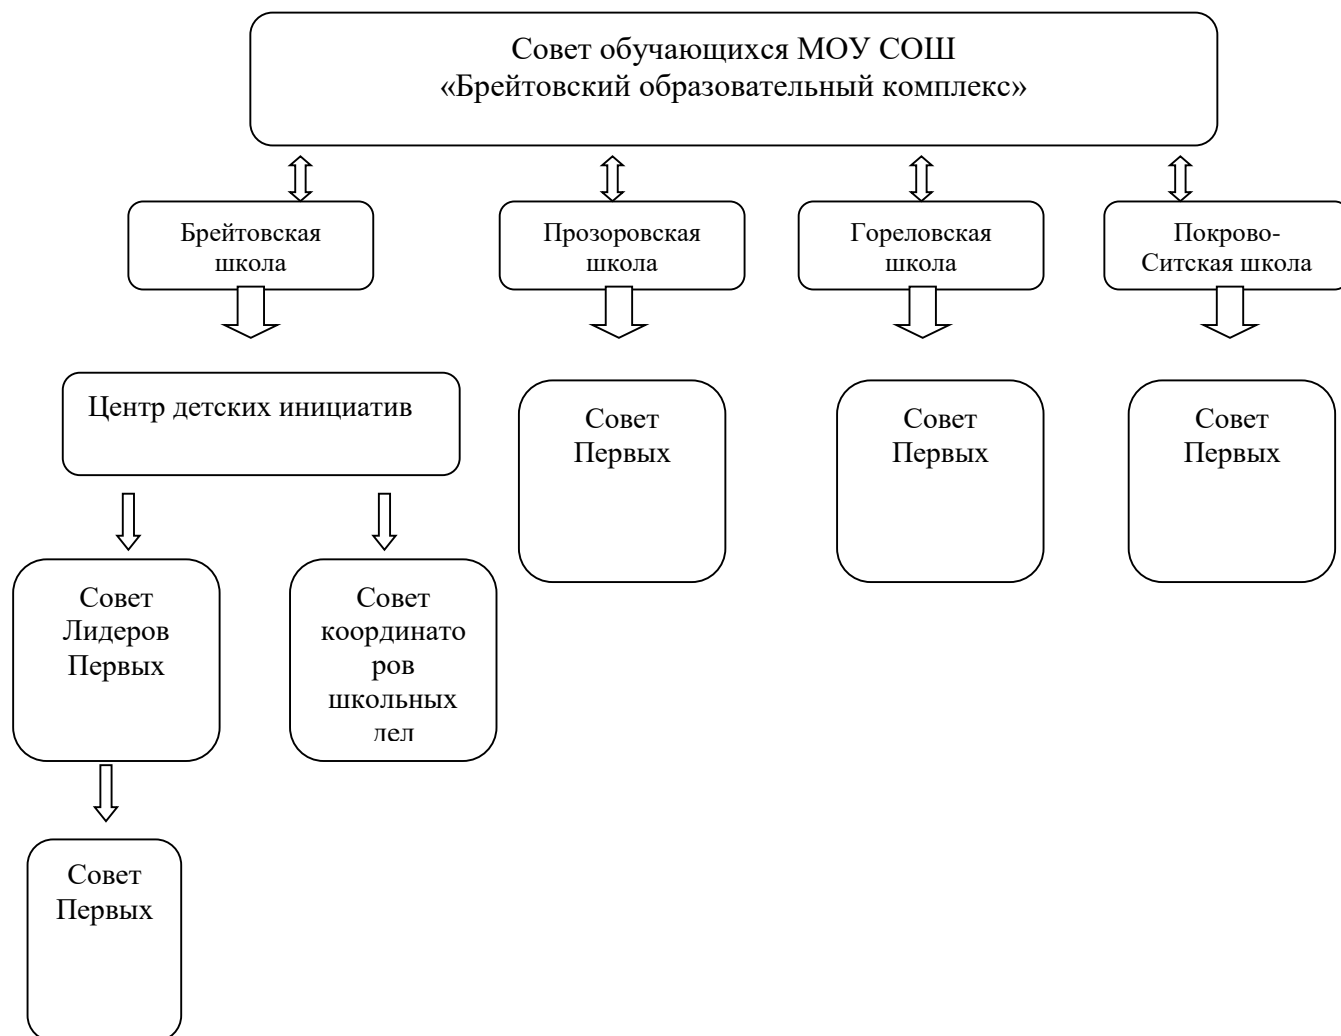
Совет обучающихся МОУ СОШ
«Брейтовский образовательный комплекс»

Брейтовская школа

Прозоровская школа

Гореловская школа

Покрово-Ситская школа

Центр детских инициатив

Совет Первых

Совет Первых

Совет Первых

Совет Лидеров Первых

Совет координаторов школьных лел

Совет Первых